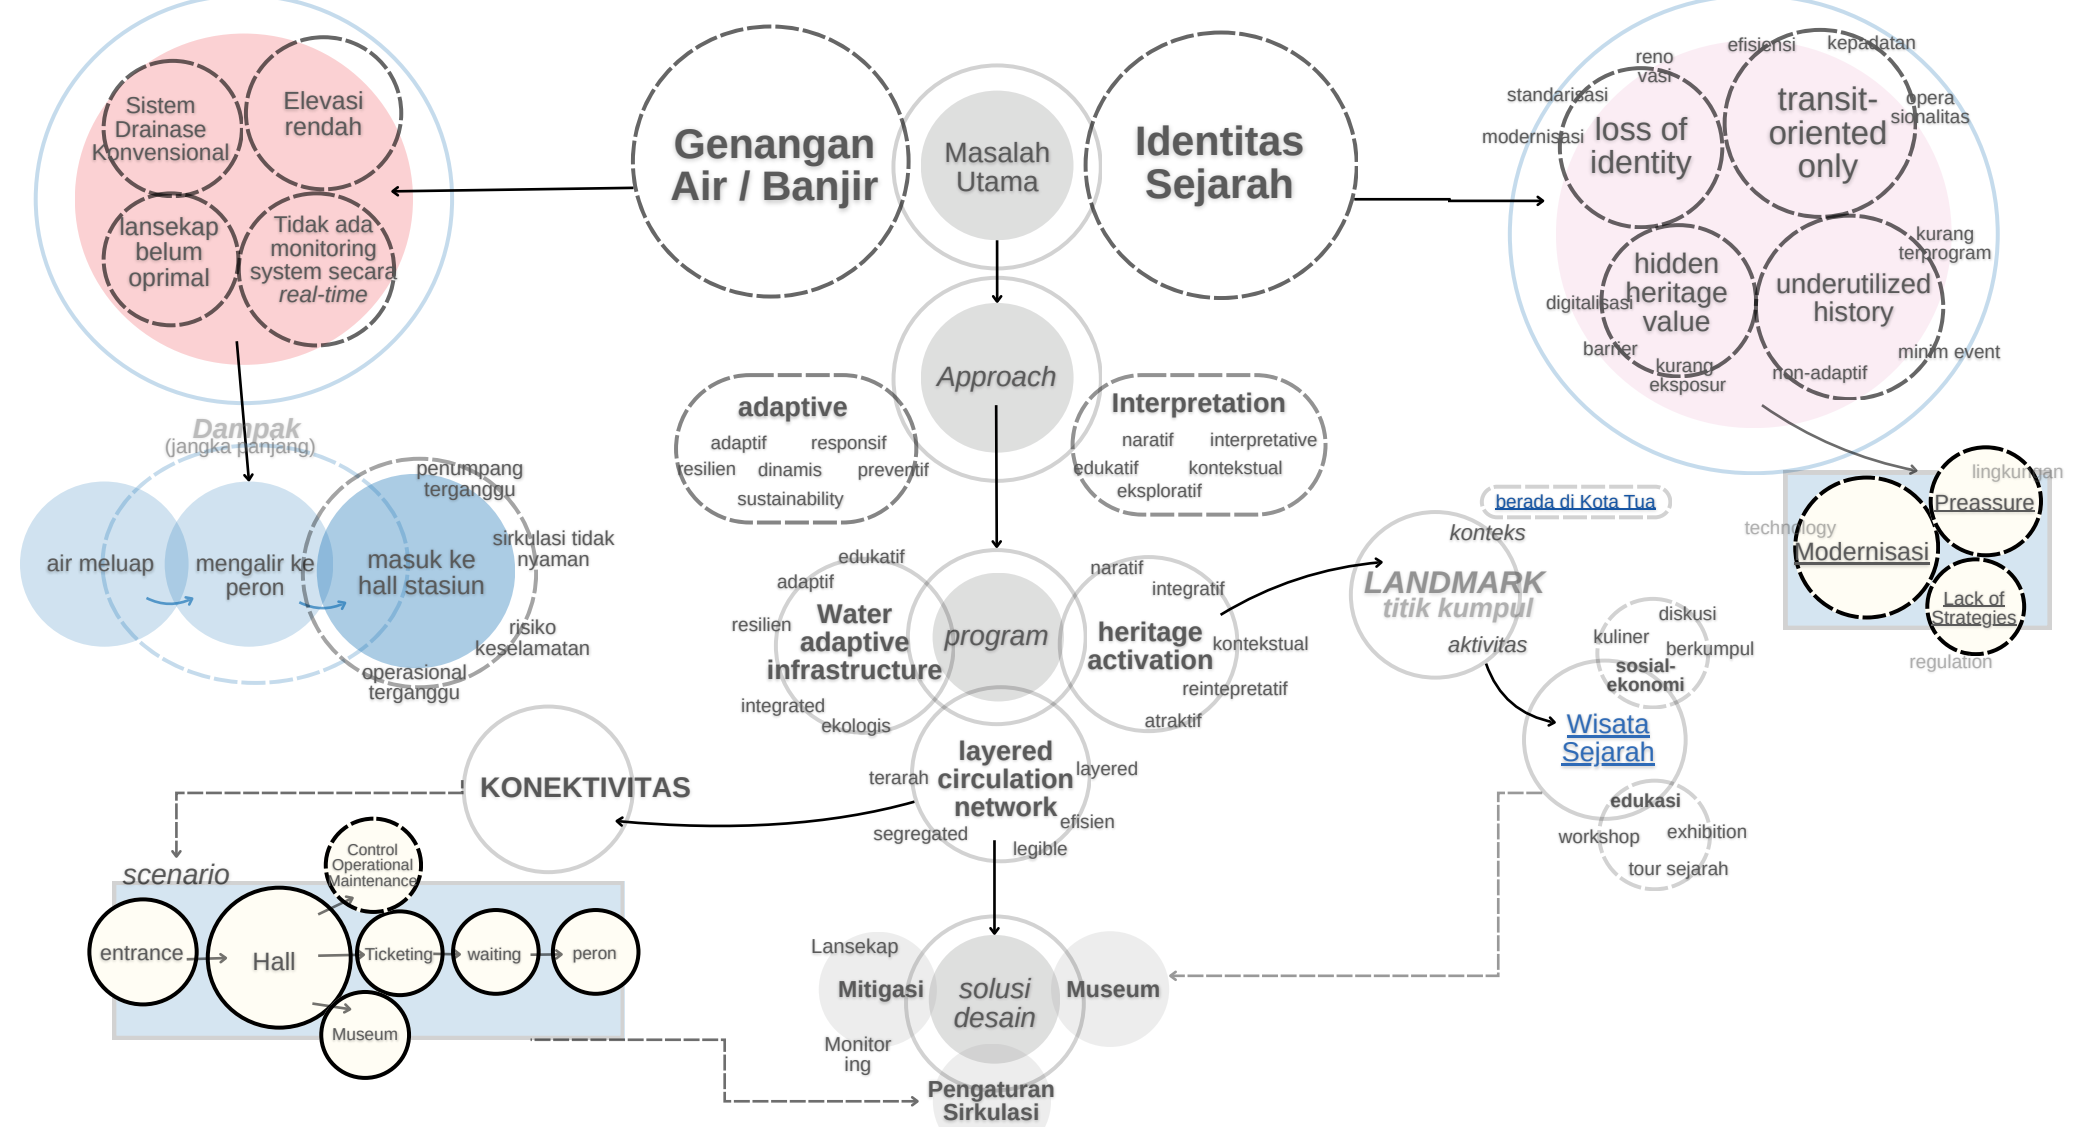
Sistem Drainase Konvensional

Elevasi rendah

lansekap belum oprimal

Tidak ada monitoring system secara *real-time*

Genangan Air / Banjir

Masalah Utama

Identitas Sejarah

reno vasi

efisiensi

kepadatan

standarisasi

modernisasi

loss of identity

transit-oriented only

opera sionalitas

kurang terprogram

digitalisasi

hidden heritage value

underutilized history

barrier

kurang eksposur

non-adaptif

minim event

Dampak (jangka panjang)

air meluap

mengalir ke peron

masuk ke hall stasiun

penumpang terganggu

sirkulasi tidak nyaman

risiko keselamatan

operasional terganggu

Approach

adaptive

adaptif responsif

resilien dinamis preventif

sustainability

Interpretation

naratif interpretative

edukatif kontekstual

eksploratif

lingkungan

Preassure

technology

Modernisasi

Lack of Strategies

regulation

berada di Kota Tua

konteks

LANDMARK

titik kumpul

aktivitas

edukatif

adaptif

resilien

Water adaptive infrastructure

program

integrated

ekologis

naratif

integratif

heritage activation

kontekstual

reintepretatif

atraktif

diskusi

kuliner

berkumpul

sosial-ekonomi

Wisata Sejarah

edukasi

workshop

exhibition

tour sejarah

KONEKTIVITAS

terarah

layered circulation network

layered

efisien

segregated

legible

scenario

Control Operational Maintenance

entrance

Hall

Ticketing

waiting

peron

Museum

Lansekap

Mitigasi

solusi desain

Museum

Monitor ing

Pengaturan Sirkulasi